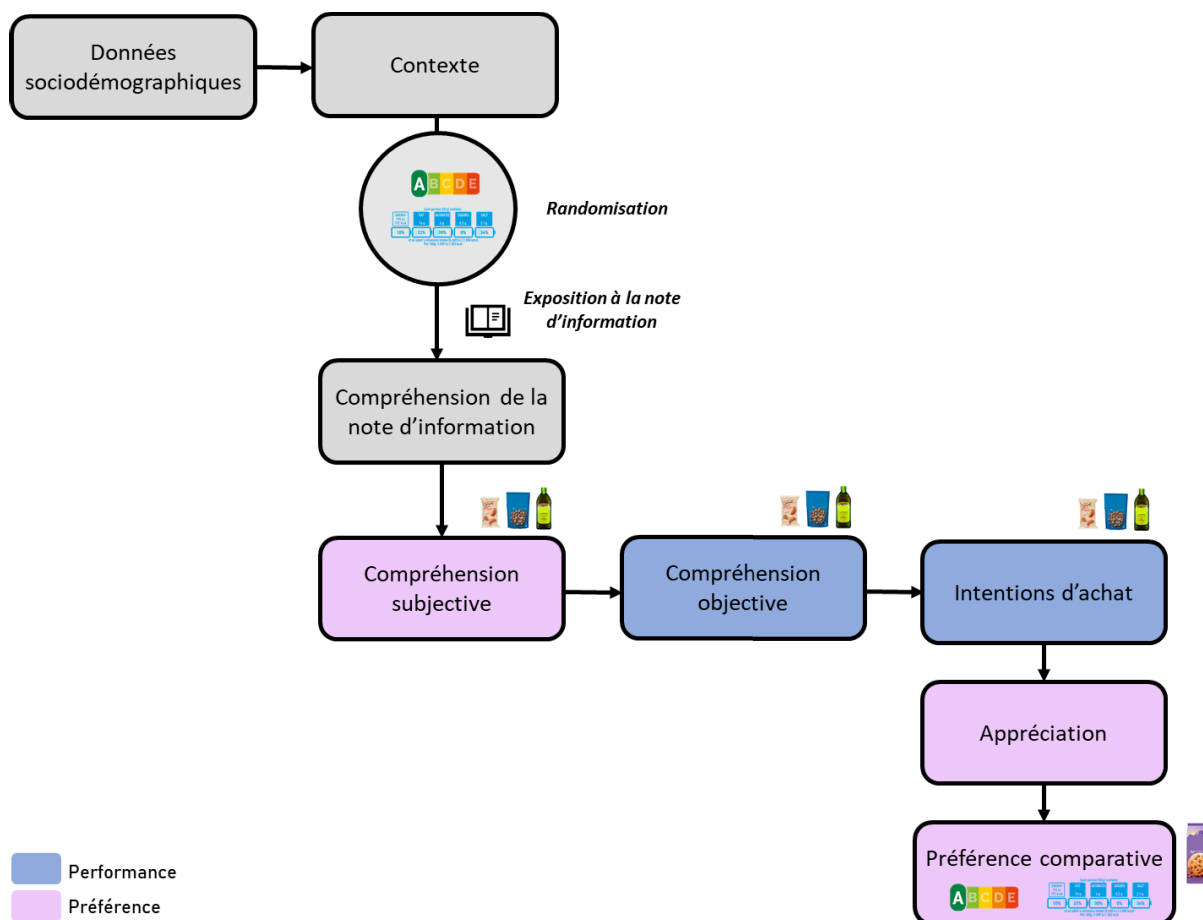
Données sociodémographiques

Contexte

A B C D E

Randomisation

Exposition à la note d'information

Compréhension de la note d'information

Compréhension subjective

Compréhension objective

Intentions d'achat

Appréciation

Préférence comparative

A B C D E

Performance

Préférence